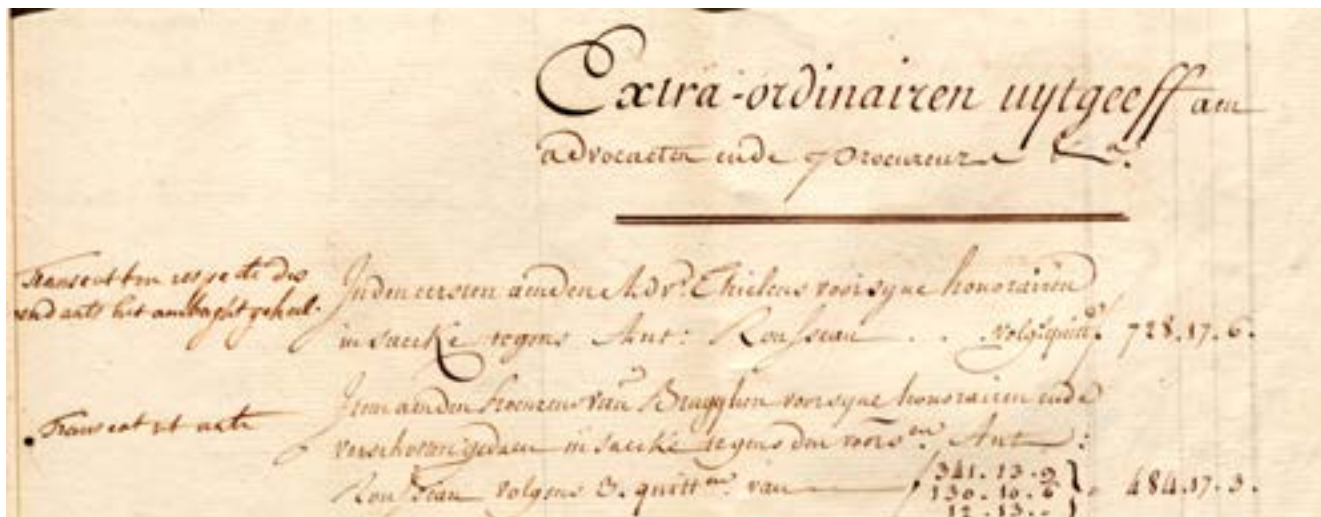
Extra-ordinairen uytgeeff aen
Advocaeten ende Procureurs

Transeat ten respecte dies sal aenh het ambaght gehael.

Inden eersten aenden Adv.^t Thielens voor syne honorarien in saecke tegens Ant: Rousseau . . volg.^s quitt.^e 728.17.6.

Transeat et ante

Item aenden Procureur van Braeghem voor syne honorarien ende verschooten gedaen in saecke tegens den voorn.^ten Ant: Rousseau volgens 3. quitt.^ien van 341.13.9 130.16.6 12.13.- 484.17.3.